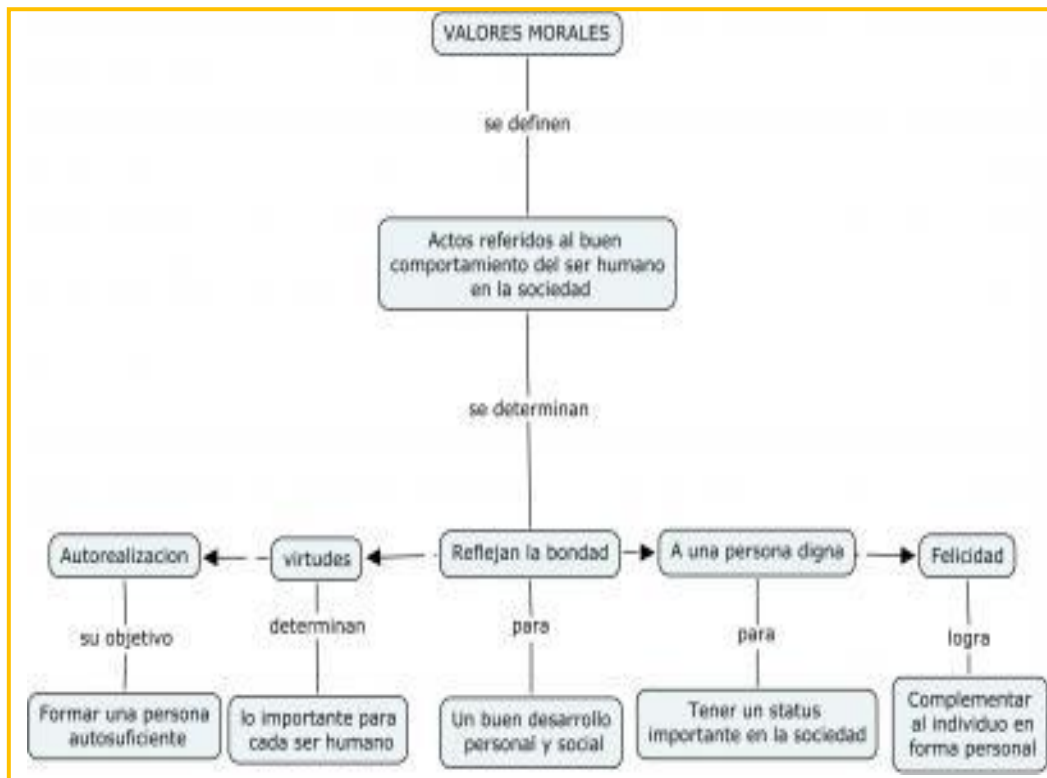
VALORES MORALES

se definen

Actos referidos al buen comportamiento del ser humano en la sociedad

se determinan

Autorealizacion

virtudes

Reflejan la bondad

A una persona digna

Felicidad

su objetivo

determinan

para

para

logra

Formar una persona autosuficiente

lo importante para cada ser humano

Un buen desarrollo personal y social

Tener un status importante en la sociedad

Complementar al individuo en forma personal